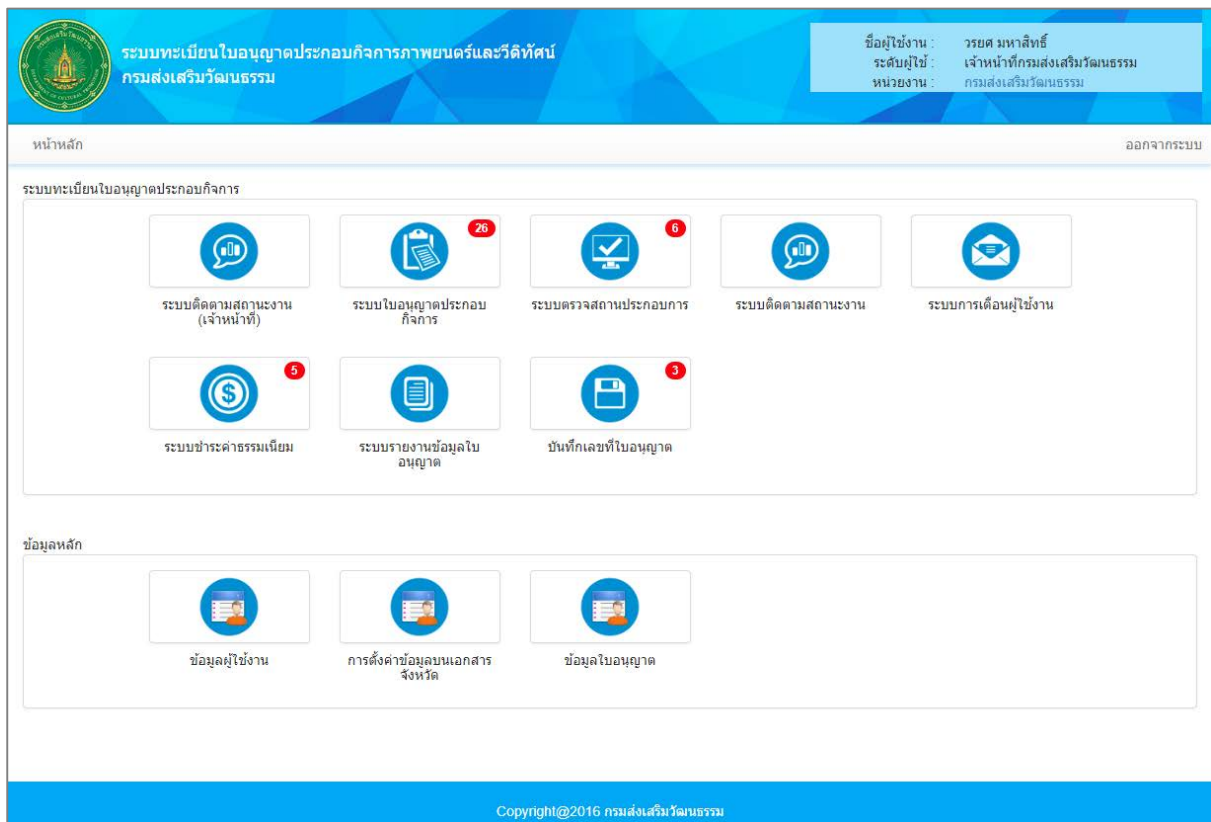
ระบบทะเบียนใบอนุญาตประกอบกิจการภาพยนตร์และวีดิทัศน์
กรมส่งเสริมวัฒนธรรม

ชื่อผู้ใช้งาน : วรยศ มหาสิทธิ์
ระดับผู้ใช้ : เจ้าหน้าที่กรมส่งเสริมวัฒนธรรม
หน่วยงาน : กรมส่งเสริมวัฒนธรรม

หน้าหลัก

ออกจากระบบ

ระบบทะเบียนใบอนุญาตประกอบกิจการ

ระบบติดตามสถานะงาน (เจ้าหน้าที่)

26
ระบบใบอนุญาตประกอบกิจการ

6
ระบบตรวจสถานประกอบการ

ระบบติดตามสถานะงาน

ระบบการเตือนผู้ใช้งาน

5
ระบบชำระค่าธรรมเนียม

ระบบรายงานข้อมูลใบอนุญาต

3
บันทึกเลขที่ใบอนุญาต

ข้อมูลหลัก

ข้อมูลผู้ใช้งาน

การตั้งค่าข้อมูลบนเอกสารจังหวัด

ข้อมูลใบอนุญาต

Copyright@2016 กรมส่งเสริมวัฒนธรรม